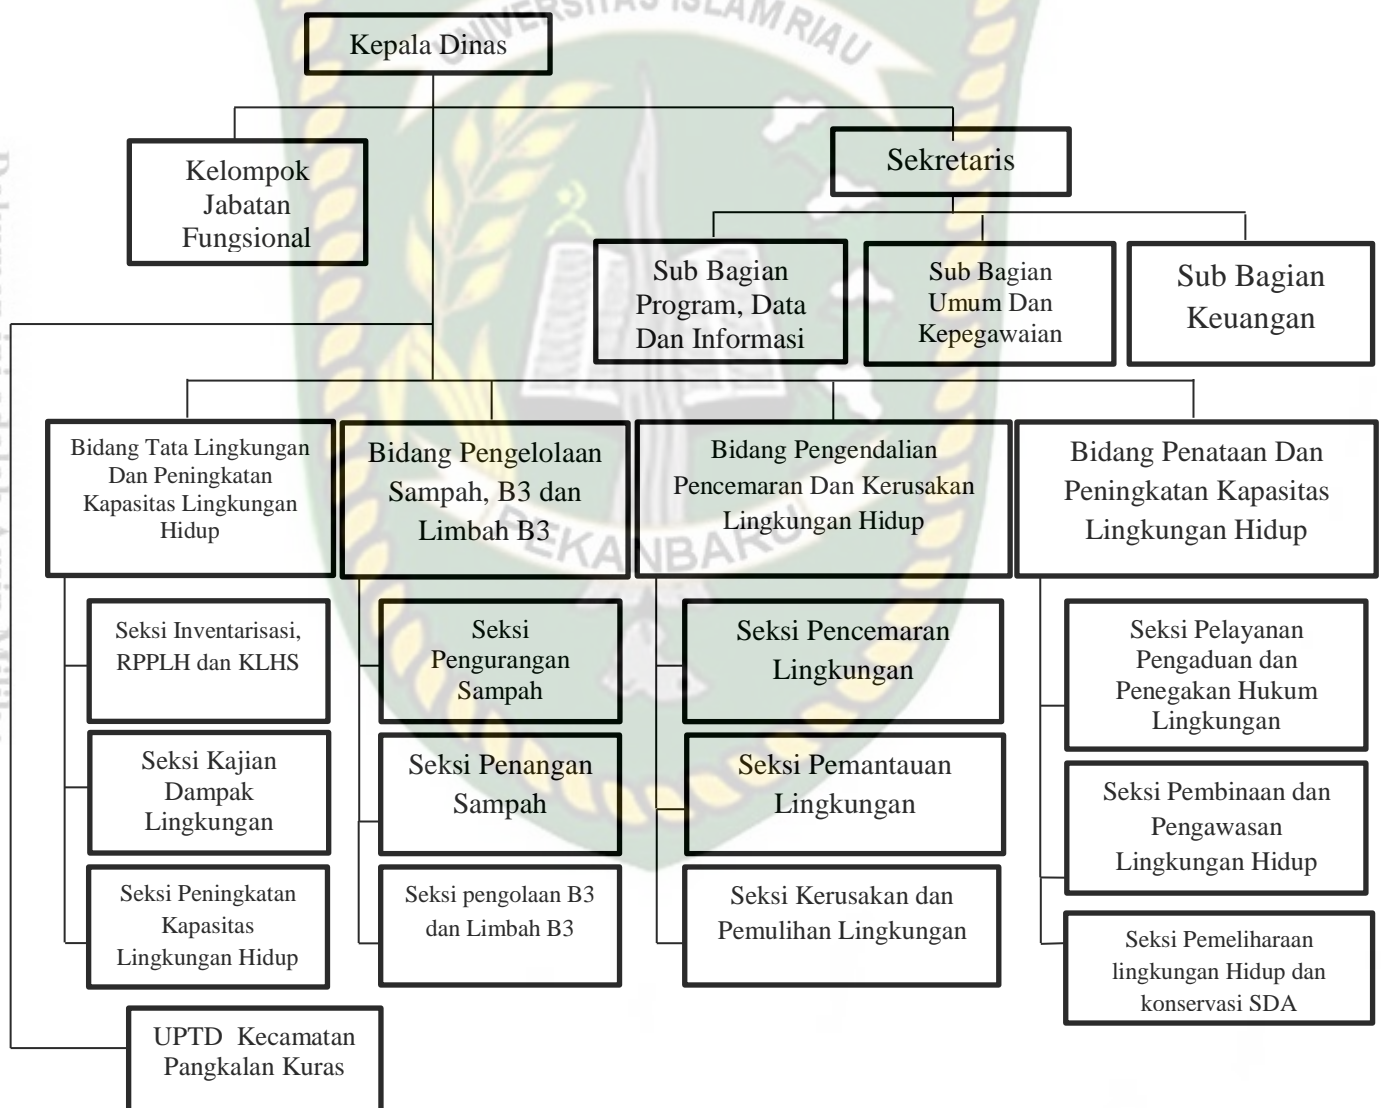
UNIVERSITAS ISLAM RIAU

Kepala Dinas

Kelompok Jabatan Fungsional

Sekretaris

Sub Bagian Program, Data Dan Informasi

Sub Bagian Umum Dan Kepegawaian

Sub Bagian Keuangan

Bidang Tata Lingkungan Dan Peningkatan Kapasitas Lingkungan Hidup

Seksi Inventarisasi, RPPLH dan KLHS

Seksi Kajian Dampak Lingkungan

Seksi Peningkatan Kapasitas Lingkungan Hidup

Bidang Pengelolaan Sampah, B3 dan Limbah B3

Seksi Pengurangan Sampah

Seksi Penangan Sampah

Seksi pengolaan B3 dan Limbah B3

Bidang Pengendalian Pencemaran Dan Kerusakan Lingkungan Hidup

Seksi Pencemaran Lingkungan

Seksi Pemantauan Lingkungan

Seksi Kerusakan dan Pemulihan Lingkungan

Bidang Penataan Dan Peningkatan Kapasitas Lingkungan Hidup

Seksi Pelayanan Pengaduan dan Penegakan Hukum Lingkungan

Seksi Pembinaan dan Pengawasan Lingkungan Hidup

Seksi Pemeliharaan lingkungan Hidup dan konservasi SDA

UPTD Kecamatan Pangkalan Kuras

PEKANBARU